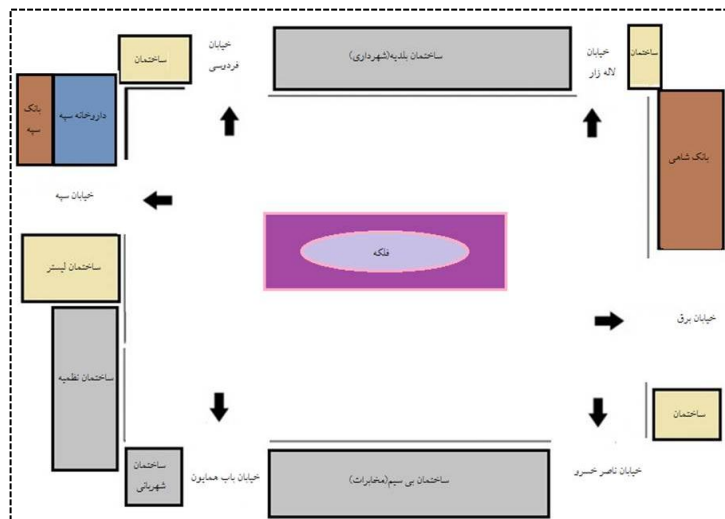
ساختمان

خیابان فردوسی

ساختمان بلدیه(شهرداری)

خیابان لاله زار

ساختمان

بانک سپه

داروخانه سپه

بانک شاهی

خیابان سپه

فلکه

ساختمان لیستر

خیابان برق

ساختمان نظمیه

ساختمان

ساختمان شهربانی

خیابان باب همایون

ساختمان بی سیم(مخابرات)

خیابان ناصر خسرو